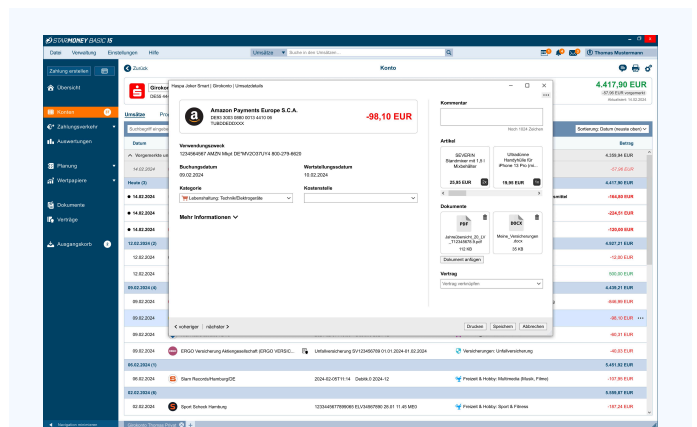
STARMONEY BASIC 15

Datei Verwaltung Einstellungen Hilfe

Umsätze Suche in den Umsätzen...

Thomas Mustermann

Zahlung erstellen

Übersicht

Konten

Zahlungsverkehr

Auswertungen

Planung

Wertpapiere

Dokumente

Verträge

Ausgangskorb

Navigation minimieren

Zurück

Konto

4.417,90 EUR

-57,68 EUR vorgemerkt

Girokonto

DE88 4401

Umsätze

Suchbegriff eingeben

Sortierung: Datum (neueste oben)

Datum

Betrag

Vergangenheit

14.02.2024

Heute (3)

14.02.2024

14.02.2024

14.02.2024

12.02.2024 (2)

12.02.2024

12.02.2024

09.02.2024 (4)

09.02.2024

09.02.2024

09.02.2024

09.02.2024

08.02.2024 (1)

06.02.2024

02.02.2024 (8)

02.02.2024

4.359,94 EUR

-57,68 EUR

4.417,90 EUR

-164,89 EUR

-224,01 EUR

-120,00 EUR

4.937,21 EUR

-13,00 EUR

500,00 EUR

4.436,21 EUR

-549,99 EUR

-98,10 EUR

-40,31 EUR

-40,93 EUR

5.491,92 EUR

-107,99 EUR

5.599,87 EUR

-197,24 EUR

ERGO Versicherung Aktiengesellschaft (ERGO VERSIC...

Unfallversicherung SV123456789 01.01.2024-01.02.2024

Versicherungen: Unfallversicherung

Stern Records/Hamburg/DE

2024-02-05T11:14 Debitk.0 2024-12

Freizeit & Hobby: Multimedia (Musik, Filme)

Sport Schock Hamburg

123344567899066 ELV23456789 26.01 11.45 ME0

Freizeit & Hobby: Sport & Fitness

Girokonto Thomas Prinz

Haspa Joker Smart | Girokonto | Umsatzdetails

Amazon Payments Europe S.C.A.

DE83 3003 0880 0013 4410 06

TUBDDEDDXXX

-98,10 EUR

Verwendungszweck

1234564567 AMZN Mkpl DE*MV2C07UY4 800-279-6620

Buchungsdatum

09.02.2024

Wertstellungsdatum

15.02.2024

Kategorie

Lebenshaltung: Technik/Elektrogeräte

Kostenstelle

Mehr Informationen

< vorheriger | nächster >

Kommentar

Noch 1024 Zeichen

Artikel

SDVERIN Standmixer mit 1,8 l Mixbehälter

25,95 EUR

Ultraslione Handyhülle für iPhone 13 Pro (rui...

19,90 EUR

Dokumente

PDF

Jahresbericht_20_LV_TT23456789.pdf

112 KB

DOCX

Meine_Versicherungen.docx

35 KB

Dokument anfügen

Vertrag

Vertrag verknüpfen

Drucken

Speichern

Abbrechen